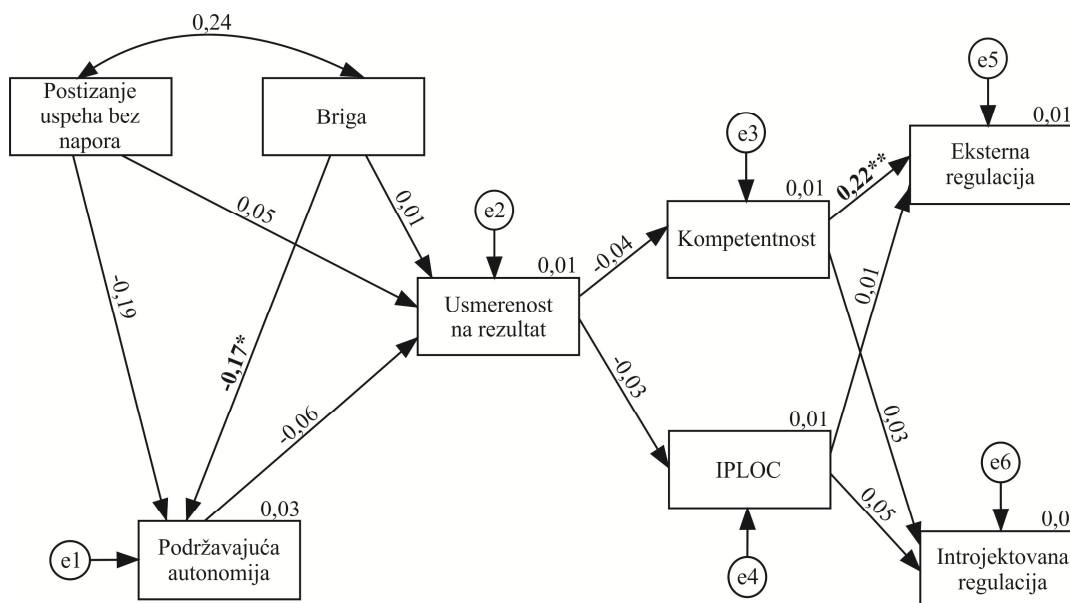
0,24

Postizanje uspeha bez napora

Briga

e5

0,01

e3

Eksterna regulacija

0,05

0,01

e2

0,22**

0,01

0,01

-0,04

Kompetentnost

-0,19

Usmerenost na rezultat

0,01

-0,17*

-0,03

-0,06

0,01

0,03

IPLOC

e6

0,03

0,05

0,0

e1

Podržavajuća autonomija

e4

Introjektovana regulacija